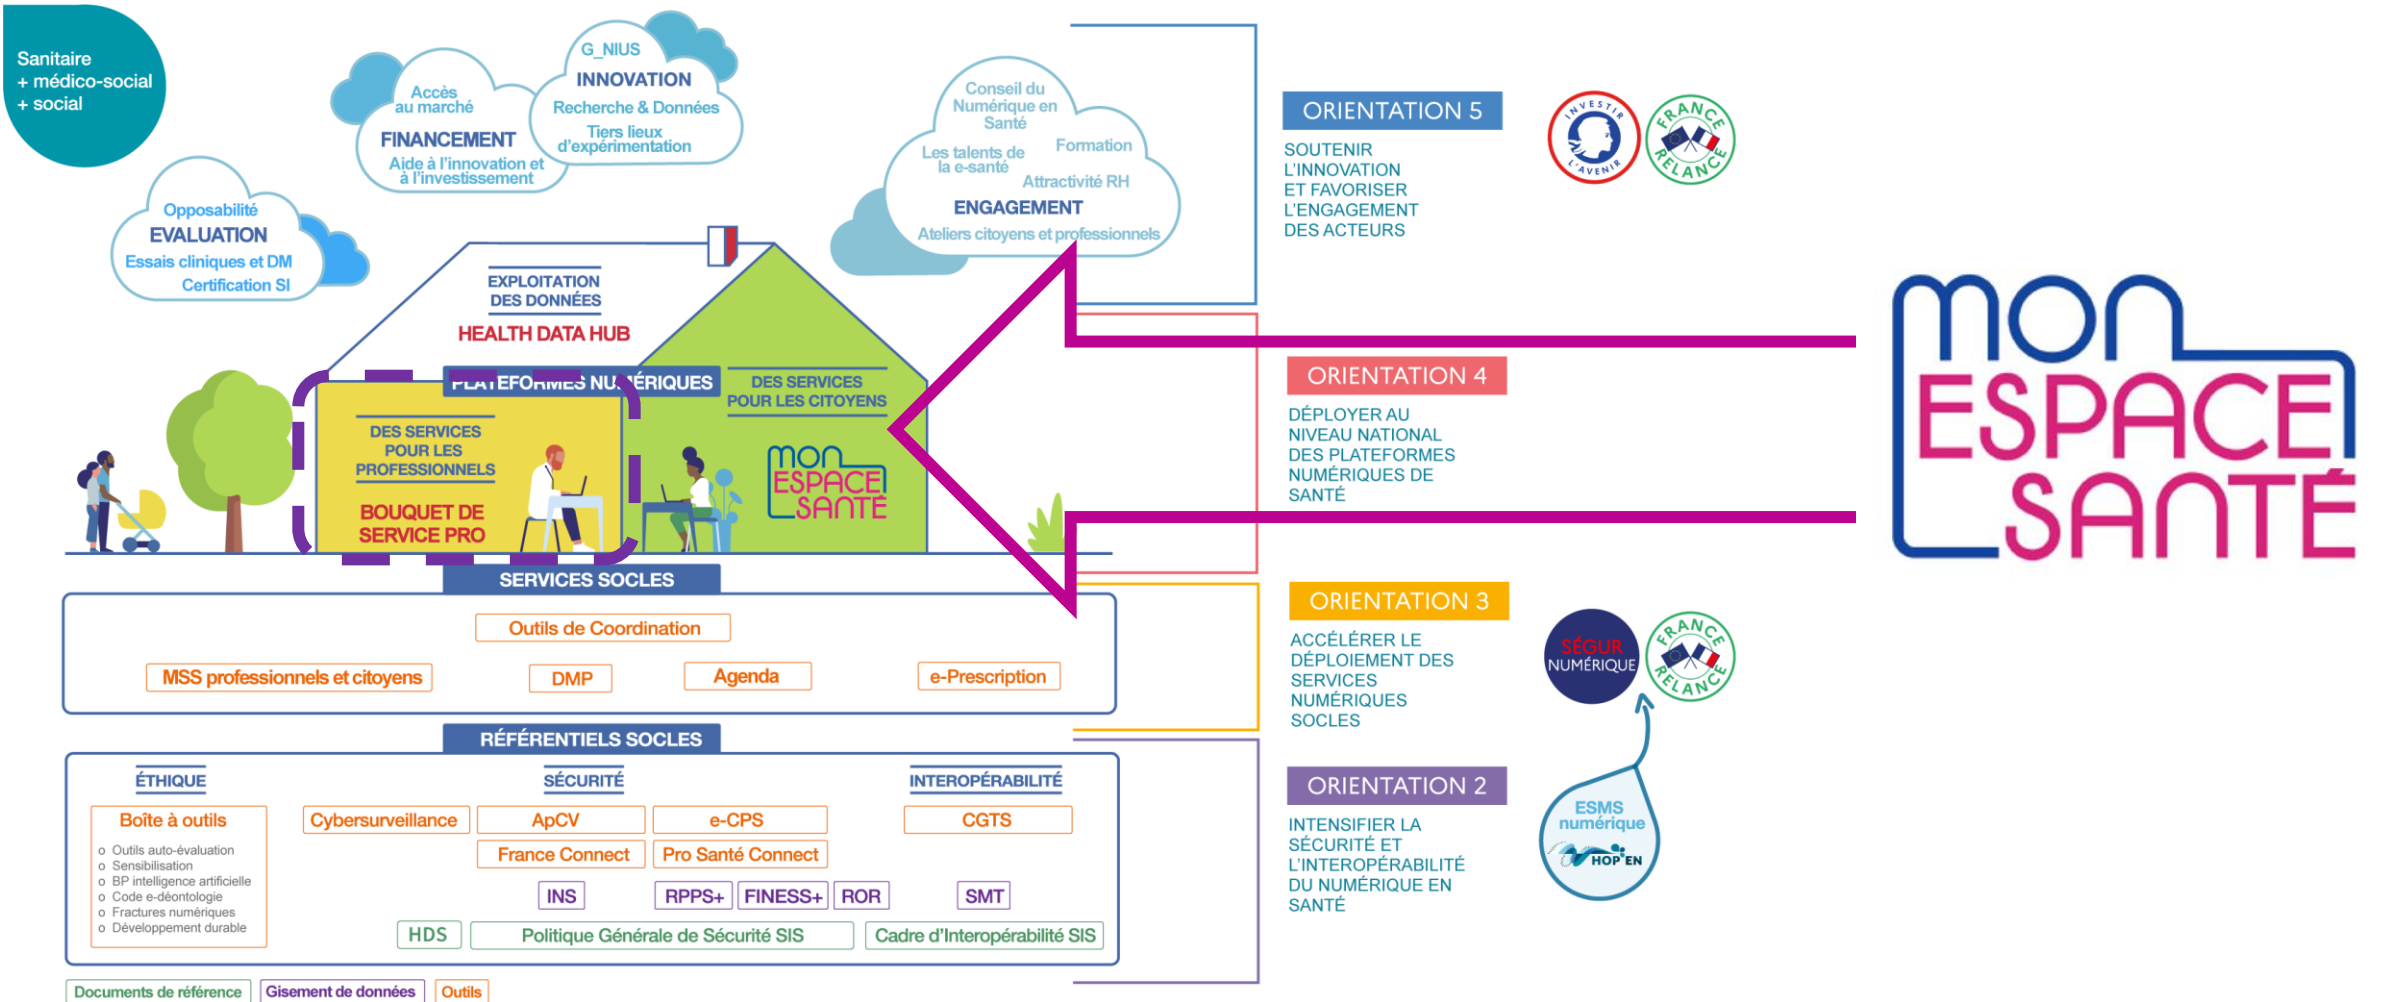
Sanitaire
+ médico-social
+ social

Accès au marché
FINANCEMENT
Aide à l'innovation et à l'investissement

G_NIUS
INNOVATION
Recherche & Données
Tiers lieux d'expérimentation

Opposabilité
EVALUATION
Essais cliniques et DM
Certification SI

Conseil du Numérique en Santé
Les talents de la e-santé
Formation
Attractivité RH
ENGAGEMENT
Ateliers citoyens et professionnels

EXPLOITATION DES DONNÉES
HEALTH DATA HUB

PLATEFORMES NUMÉRIQUES

DES SERVICES POUR LES PROFESSIONNELS
BOUQUET DE SERVICE PRO

DES SERVICES POUR LES CITOYENS
mon ESPACE SANTÉ

SERVICES SOCLES
Outils de Coordination
MSS professionnels et citoyens
DMP
Agenda
e-Prescription

RÉFÉRENTIELS SOCLES
ÉTHIQUE
Boîte à outils
o Outils auto-évaluation
o Sensibilisation
o BP intelligence artificielle
o Code e-déontologie
o Fractures numériques
o Développement durable

SÉCURITÉ
Cybersurveillance
ApCV
e-CPS
France Connect
Pro Santé Connect

INTEROPÉRABILITÉ
CGTS
INS
RPPS+
FINESS+
ROR
SMT
HDS
Politique Générale de Sécurité SIS
Cadre d'Interopérabilité SIS

Documents de référence
Gisement de données
Outils

ORIENTATION 5
SOUTENIR L'INNOVATION ET FAVORISER L'ENGAGEMENT DES ACTEURS

INVESTIR L'AVENIR
FRANCE RELANCE

ORIENTATION 4
DÉPLOYER AU NIVEAU NATIONAL DES PLATEFORMES NUMÉRIQUES DE SANTÉ

ORIENTATION 3
ACCÉLÉRER LE DÉPLOIEMENT DES SERVICES NUMÉRIQUES SOCLES

SÉGUR NUMÉRIQUE
FRANCE RELANCE

ORIENTATION 2
INTENSIFIER LA SÉCURITÉ ET L'INTEROPÉRABILITÉ DU NUMÉRIQUE EN SANTÉ

ESMS numérique
HOP'EN

mon ESPACE SANTÉ